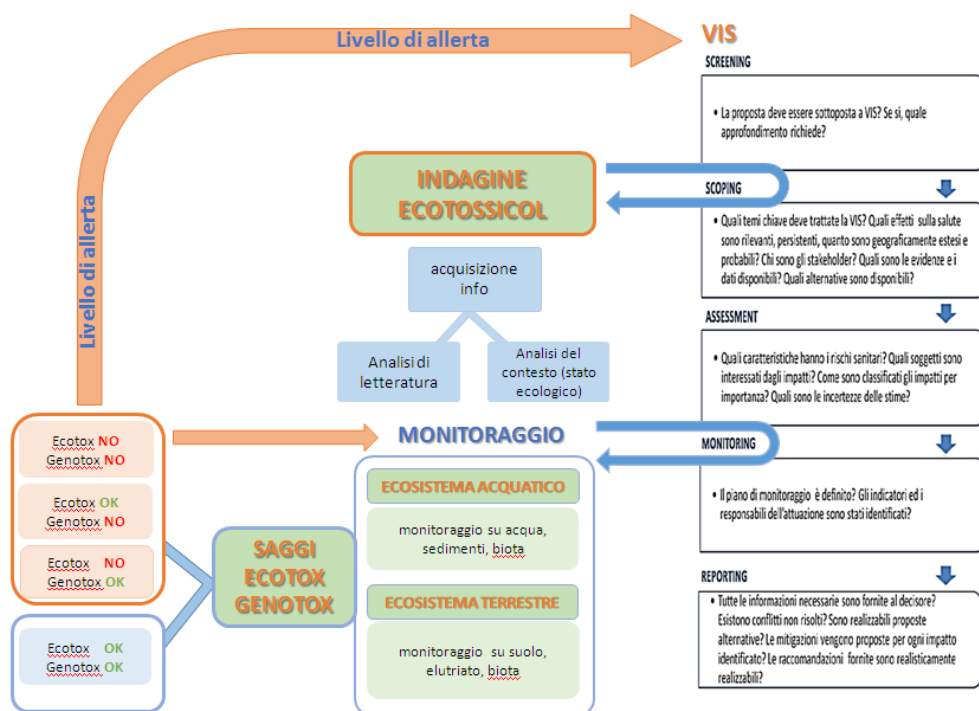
Livello di allerta

Livello di allerta

VIS

SCREENING

• La proposta deve essere sottoposta a VIS? Se si, quale approfondimento richiede?

INDAGINE ECOTOSSICOL

SCOPING

• Quali temi chiave deve trattare la VIS? Quali effetti sulla salute sono rilevanti, persistenti, quanto sono geograficamente estesi e probabili? Chi sono gli stakeholder? Quali sono le evidenze e i dati disponibili? Quali alternative sono disponibili?

acquisizione info

Analisi di letteratura

Analisi del contesto (stato ecologico)

ASSESSMENT

• Quali caratteristiche hanno i rischi sanitari? Quali soggetti sono interessati dagli impatti? Come sono classificati gli impatti per importanza? Quali sono le incertezze delle stime?

Ecotox NO
Genotox NO

MONITORAGGIO

MONITORING

Ecotox OK
Genotox NO

ECOSISTEMA ACQUATICO

monitoraggio su acqua, sedimenti, biota

• Il piano di monitoraggio è definito? Gli indicatori ed i responsabili dell'attuazione sono stati identificati?

Ecotox NO
Genotox OK

SAGGI ECOTOX GENOTOX

ECOSISTEMA TERRESTRE

REPORTING

• Tutte le informazioni necessarie sono fornite al decisore? Esistono conflitti non risolti? Sono realizzabili proposte alternative? Le mitigazioni vengono proposte per ogni impatto identificato? Le raccomandazioni fornite sono realisticamente realizzabili?

Ecotox OK
Genotox OK

monitoraggio su suolo, elutriato, biota